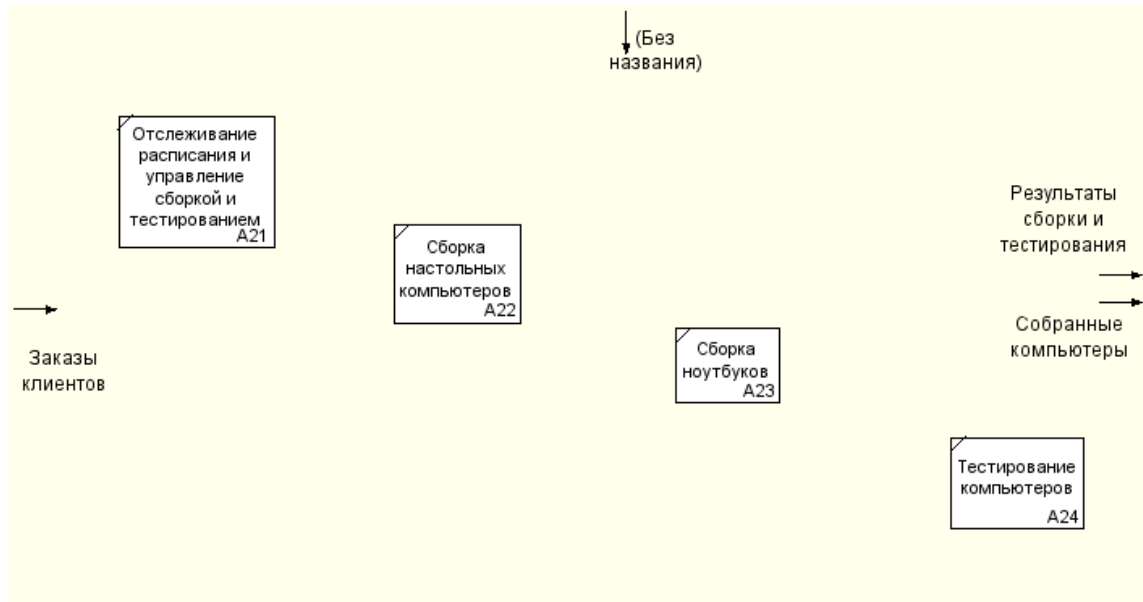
(Без названия)

Отслеживание расписания и управление сборкой и тестированием
A21

Результаты сборки и тестирования

Сборка настольных компьютеров
A22

Собранные компьютеры

Заказы клиентов

Сборка ноутбуков
A23

Тестирование компьютеров
A24